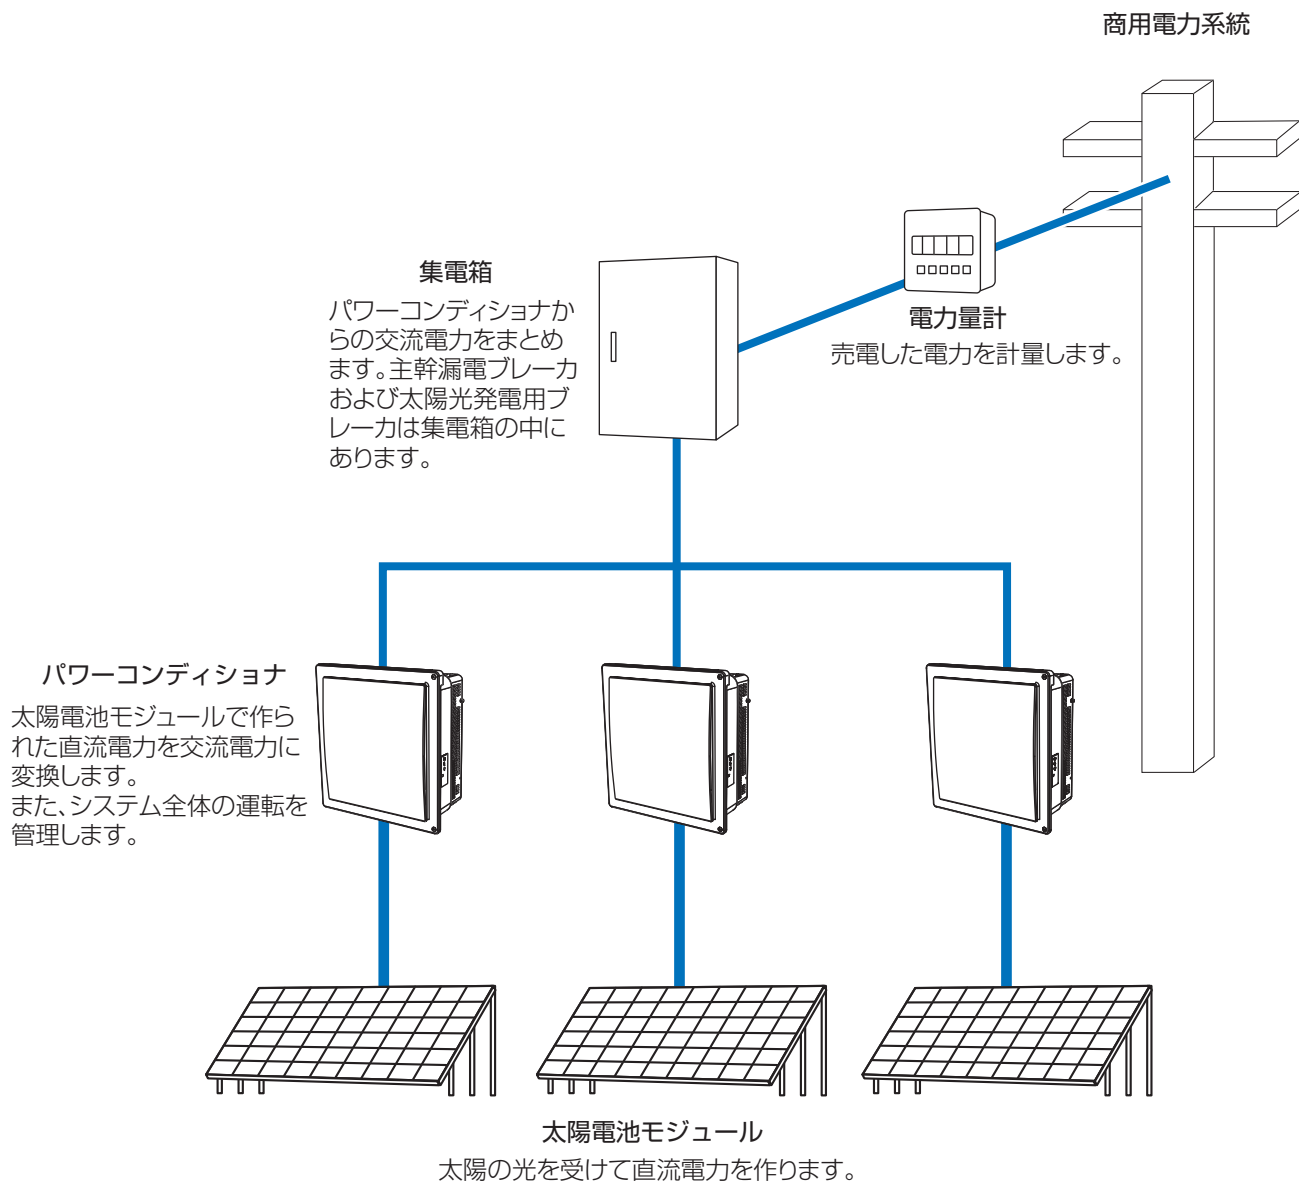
商用電力系統

集電箱
パワーコンディショナからの交流電力をまとめます。主幹漏電ブレーカおよび太陽光発電用ブレーカは集電箱の中にあります。

電力量計
売電した電力を計量します。

パワーコンディショナ
太陽電池モジュールで作られた直流電力を交流電力に変換します。
また、システム全体の運転を管理します。

太陽電池モジュール
太陽の光を受けて直流電力を作ります。